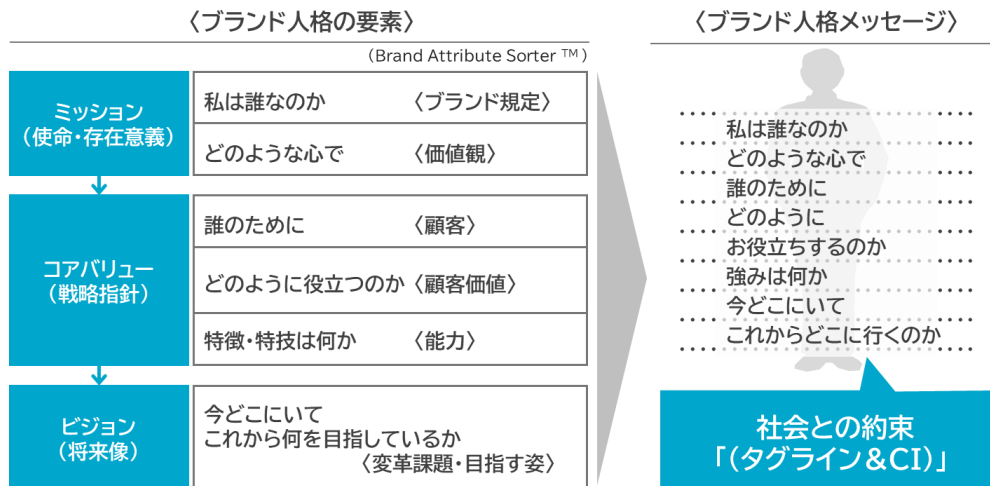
〈ブランド人格の要素〉

（Brand Attribute Sorter ™）

| | | |
|---|---|---|
| ミッション（使命・存在意義） | 私は誰なのか | 〈ブランド規定〉 |
| | どのような心で | 〈価値観〉 |
| コアバリュー（戦略指針） | 誰のために | 〈顧客〉 |
| | どのように役立つのか | 〈顧客価値〉 |
| | 特徴・特技は何か | 〈能力〉 |
| ビジョン（将来像） | 今どこにいて これから何を目指しているか | 〈変革課題・目指す姿〉 |

〈ブランド人格メッセージ〉

私は誰なのか
どのような心で
誰のために
どのように
お役立ちするのか
強みは何か
今どこにいて
これからどこに行くのか

社会との約束
「（タグライン＆CI）」